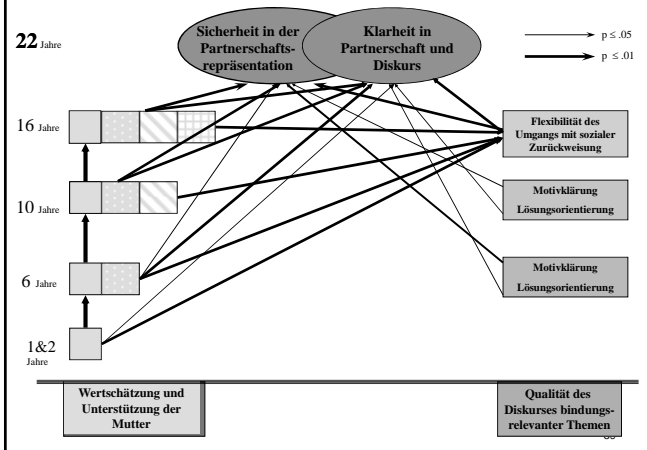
22 Jahre

Sicherheit in der Partnerschaftsrepräsentation

Klarheit in Partnerschaft und Diskurs

p ≤ .05

p ≤ .01

16 Jahre

10 Jahre

6 Jahre

1&2 Jahre

Flexibilität des Umgangs mit sozialer Zurückweisung

Motivklärung Lösungsorientierung

Motivklärung Lösungsorientierung

Wertschätzung und Unterstützung der Mutter

Qualität des Diskurses bindungsrelevanter Themen

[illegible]